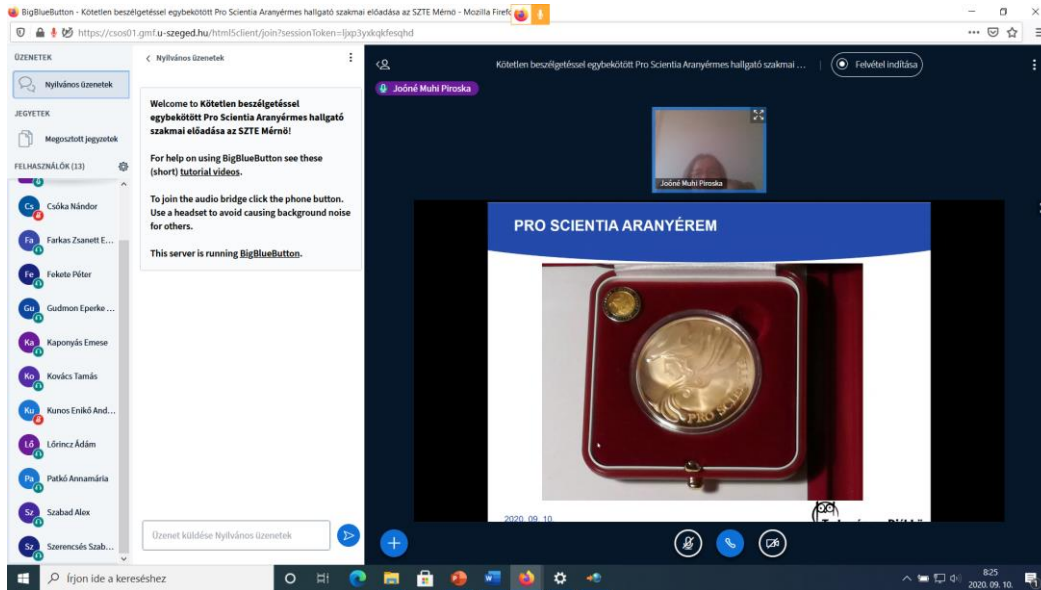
BigBlueButton - Kötetlen beszélgetéssel egybekötött Pro Scientia Aranyérmes hallgató szakmai előadása az SZTE Mérnö - Mozilla Firefo

https://csos01.gmf.u-szeged.hu/html5client/join?sessionToken=ljxp3yxkqkfesqhd

ÜZENETEK

Nyilvános üzenetek

JEGYZETEK

Megosztott jegyzetek

FELHASZNÁLÓK (13)

Cs Csóka Nándor

Fa Farkas Zsanett E...

Fe Fekete Péter

Gu Gudmon Eperke ...

Ka Kaponyás Emese

Ko Kovács Tamás

Ku Kunos Enikő And...

Lő Lőrincz Ádám

Pa Patkó Annamária

Sz Szabad Alex

Sz Szerencsés Szab...

< Nyilvános üzenetek

Welcome to Kötetlen beszélgetéssel egybekötött Pro Scientia Aranyérmes hallgató szakmai előadása az SZTE Mérnö!

For help on using BigBlueButton see these (short) tutorial videos.

To join the audio bridge click the phone button. Use a headset to avoid causing background noise for others.

This server is running BigBlueButton.

Üzenet küldése Nyilvános üzenetek

Kötetlen beszélgetéssel egybekötött Pro Scientia Aranyérmes hallgató szakmai ...

Felvétel indítása

Joóné Muhi Piroska

Joóné Muhi Piroska

PRO SCIENTIA ARANYÉREM

PRO SCI

2020. 09. 10.

Írjon ide a kereséshez

8:25
2020. 09. 10.